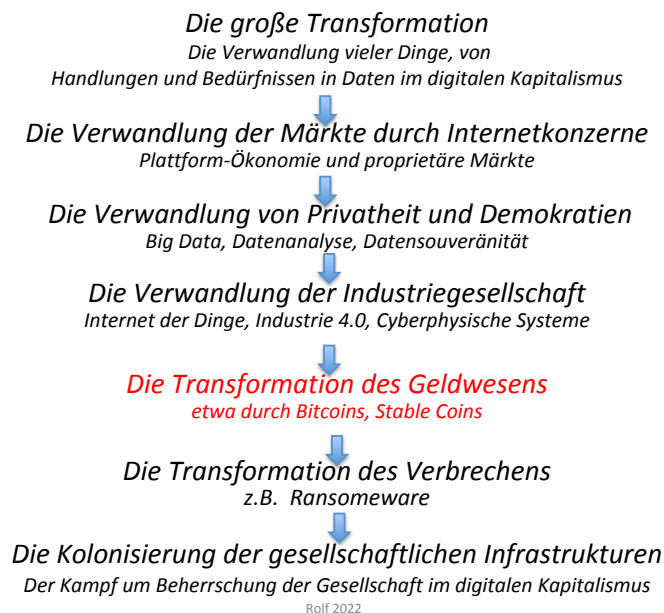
Die große Transformation
Die Verwandlung vieler Dinge, von Handlungen und Bedürfnissen in Daten im digitalen Kapitalismus

Die Verwandlung der Märkte durch Internetkonzerne
Plattform-Ökonomie und proprietäre Märkte

Die Verwandlung von Privatheit und Demokratien
Big Data, Datenanalyse, Datensouveränität

Die Verwandlung der Industriegesellschaft
Internet der Dinge, Industrie 4.0, Cyberphysische Systeme

Die Transformation des Geldwesens
etwa durch Bitcoins, Stable Coins

Die Transformation des Verbrechens
z.B. Ransomeware

Die Kolonisierung der gesellschaftlichen Infrastrukturen
Der Kampf um Beherrschung der Gesellschaft im digitalen Kapitalismus

Rolf 2022